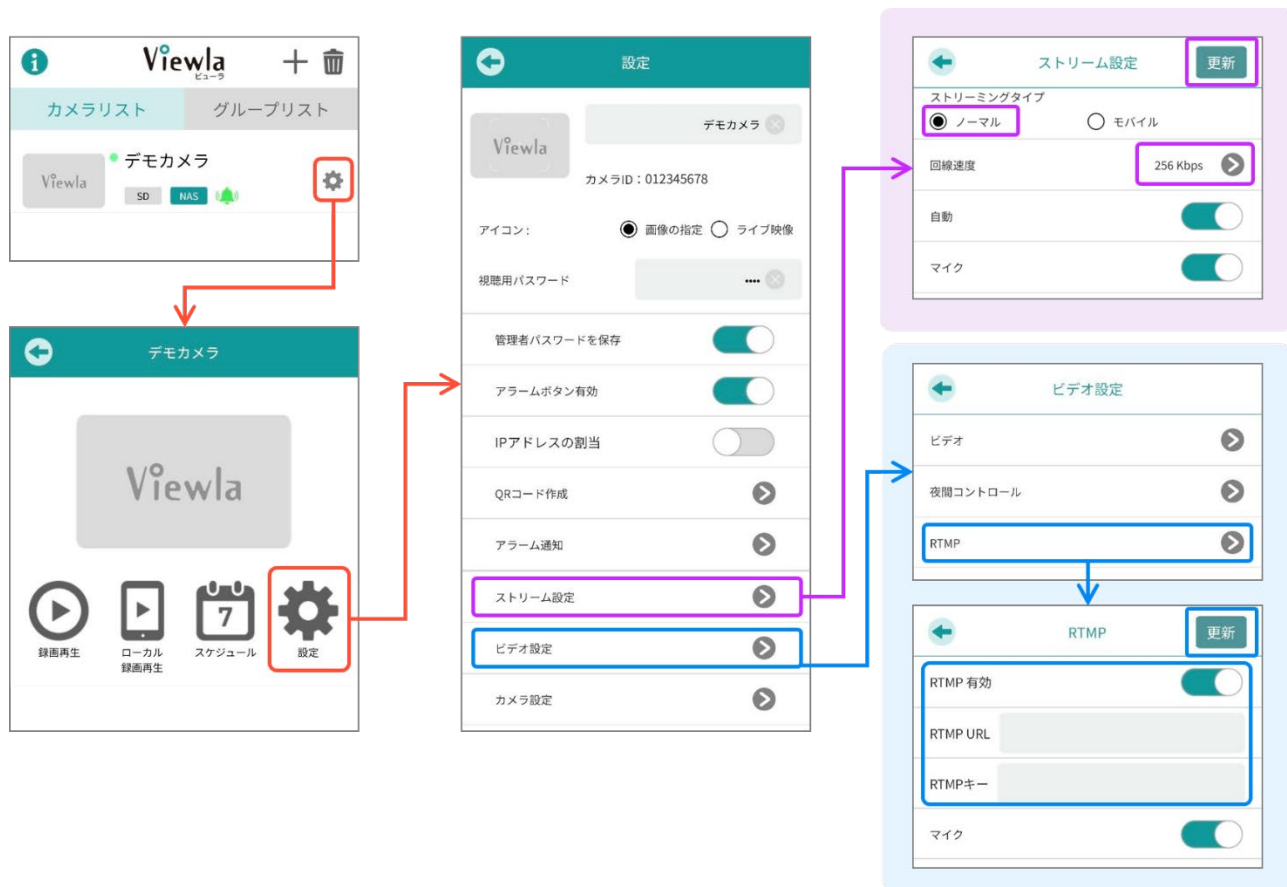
Viewla
ビューラ

カメラリスト
グループリスト

Viewla
デモカメラ
SD
NAS

デモカメラ

Viewla

録画再生
ローカル録画再生
7
スケジュール
設定

設定

Viewla
デモカメラ
カメラID：012345678

アイコン：
画像の指定
ライブ映像

視聴用パスワード
••••

管理者パスワードを保存
アラームボタン有効
IPアドレスの割当
QRコード作成
アラーム通知
ストリーム設定
ビデオ設定
カメラ設定

ストリーム設定
更新
ストリーミングタイプ
ノーマル
モバイル
回線速度
256 Kbps
自動
マイク

ビデオ設定
ビデオ
夜間コントロール
RTMP

RTMP
更新
RTMP 有効
RTMP URL
RTMPキー
マイク